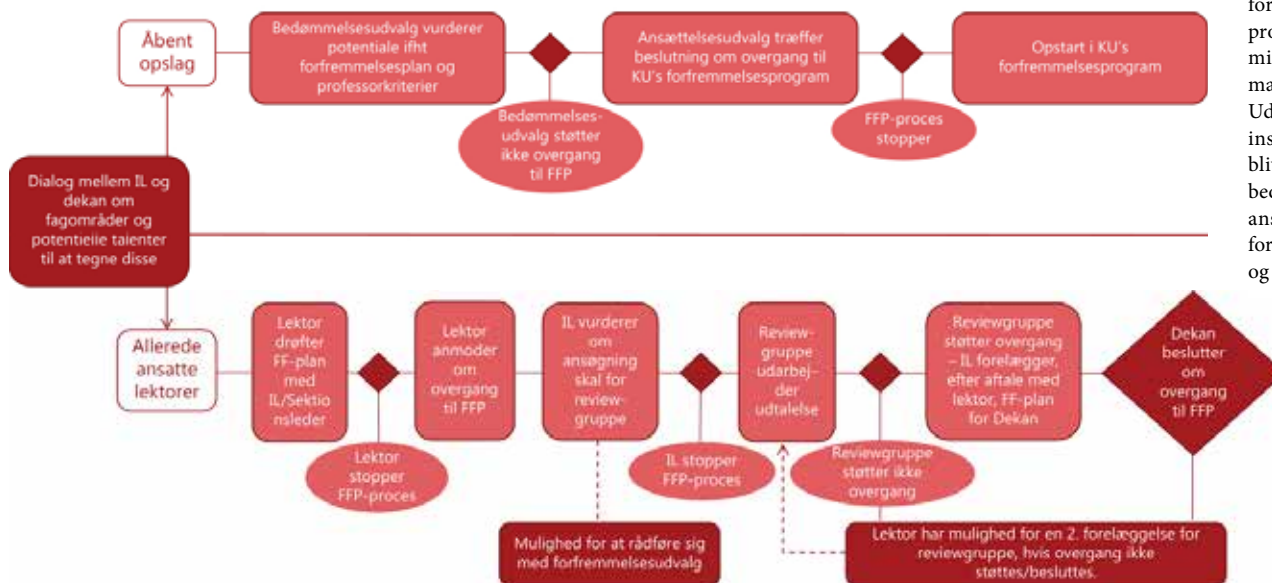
Åbent opslag

Bedømmelsesudvalg vurderer potentiale ifht forfremmelsesplan og professorkriterier

Bedømmelsesudvalg støtter ikke overgang til FFP

Ansættelsesudvalg træffer beslutning om overgang til KU's forfremmelsesprogram

FFP-proces stopper

Opstart i KU's forfremmelsesprogram

Dialog mellem IL og dekan om fagområder og potentielle talenter til at tegne disse

Allerede ansatte lektorer

Lektor drøfter FF-plan med IL/Sektionsleder

Lektor stopper FFP-proces

Lektor anmoder om overgang til FFP

IL vurderer om ansøgning skal for reviewgruppe

IL stopper FFP-proces

Mulighed for at rådføre sig med forfremmelsesudvalg

Reviewgruppe udarbejder udtalelse

Reviewgruppe støtter ikke overgang

Reviewgruppe støtter overgang – IL forelægger, efter aftale med lektor, FF-plan for Dekan

Dekan beslutter om overgang til FFP

Lektor har mulighed for en 2. forelæggelse for reviewgruppe, hvis overgang ikke støttes/besluttes.

for
pro
mi
ma
Ud
ins
bli
bed
ans
for
og